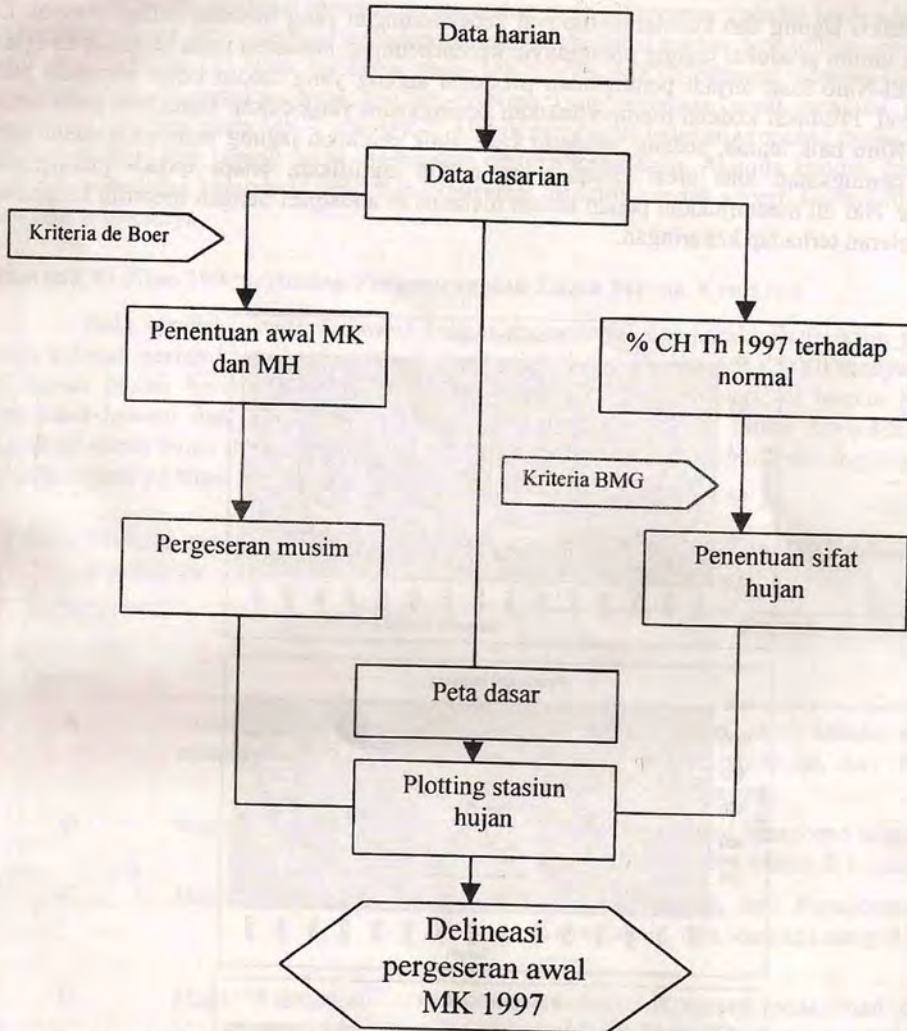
Data harian

Data dasarian

Kriteria de Boer

Penentuan awal MK dan MH

% CH Th 1997 terhadap normal

Kriteria BMG

Pergeseran musim

Penentuan sifat hujan

Peta dasar

Plotting stasiun hujan

Delineasi pergeseran awal MK 1997